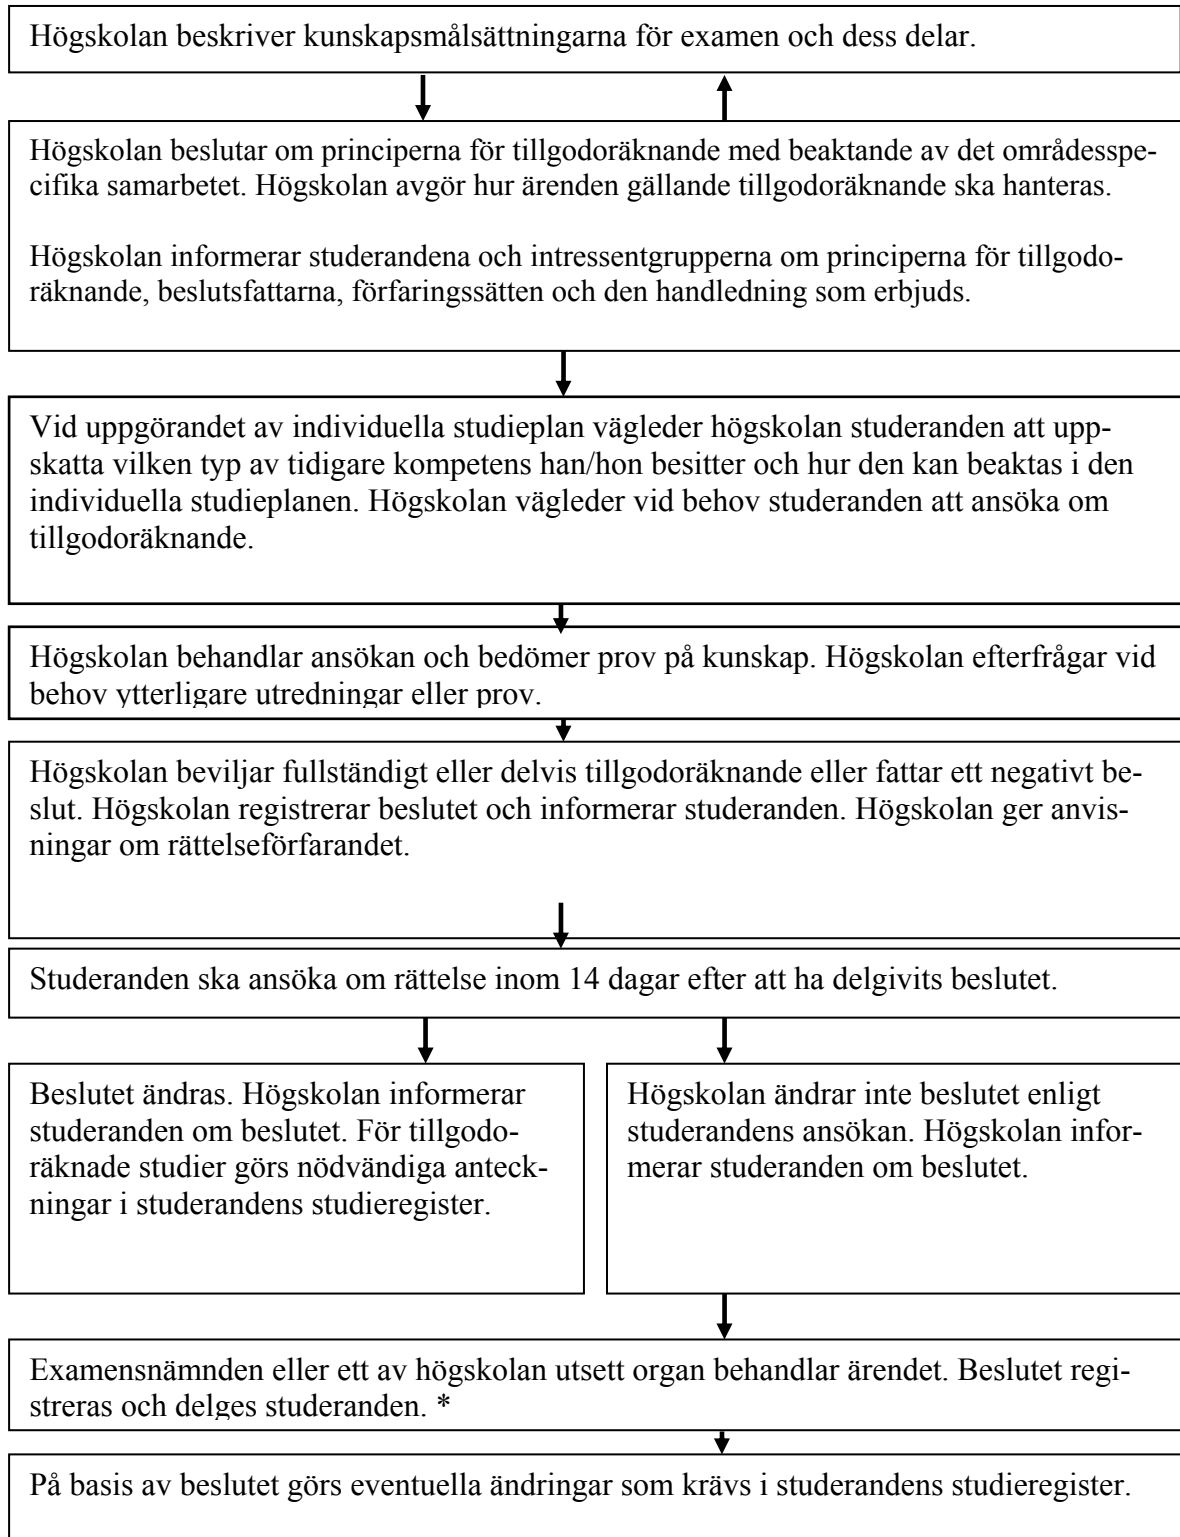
Högskolan beskriver kunskapsmålsättningarna för examen och dess delar.

Högskolan beslutar om principerna för tillgodoräknande med beaktande av det områdesspecifika samarbetet. Högskolan avgör hur ärenden gällande tillgodoräknande ska hanteras.

Högskolan informerar studerandena och intressentgrupperna om principerna för tillgodoräknande, beslutsfattarna, förfaringssätten och den handledning som erbjuds.

Vid uppgörandet av individuella studieplan vägleder högskolan studeranden att uppskatta vilken typ av tidigare kompetens han/hon besitter och hur den kan beaktas i den individuella studieplanen. Högskolan vägleder vid behov studeranden att ansöka om tillgodoräknande.

Högskolan behandlar ansökan och bedömer prov på kunskap. Högskolan efterfrågar vid behov ytterligare utredningar eller prov.

Högskolan beviljar fullständigt eller delvis tillgodoräknande eller fattar ett negativt beslut. Högskolan registrerar beslutet och informerar studeranden. Högskolan ger anvisningar om rättelseförfarandet.

Studeranden ska ansöka om rättelse inom 14 dagar efter att ha delgivits beslutet.

Beslutet ändras. Högskolan informerar studeranden om beslutet. För tillgodoräknade studier görs nödvändiga anteckningar i studerandens studieregister.

Högskolan ändrar inte beslutet enligt studerandens ansökan. Högskolan informerar studeranden om beslutet.

Examensnämnden eller ett av högskolan utsett organ behandlar ärendet. Beslutet registreras och delges studeranden. *

På basis av beslutet görs eventuella ändringar som krävs i studerandens studieregister.